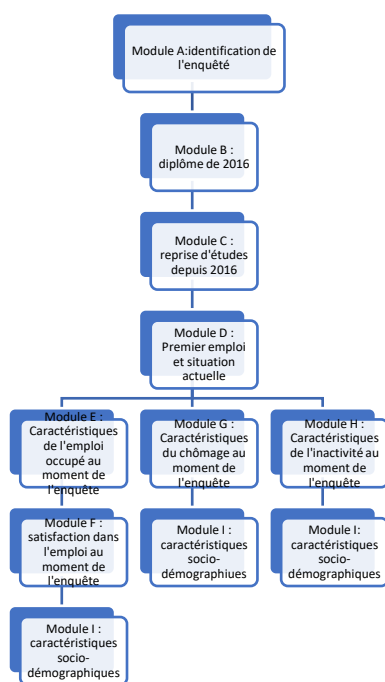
Module A:identification de l'enquêté

Module B : diplôme de 2016

Module C : reprise d'études depuis 2016

Module D : Premier emploi et situation actuelle

Module E : Caractéristiques de l'emploi occupé au moment de l'enquête

Module F : satisfaction dans l'emploi au moment de l'enquête

Module I : caractéristiques socio-démographiques

Module G : Caractéristiques du chômage au moment de l'enquête

Module I : caractéristiques socio-démographiues

Module H : Caractéristiques de l'inactivité au moment de l'enquête

Module I: caractéristiques socio-démographiques